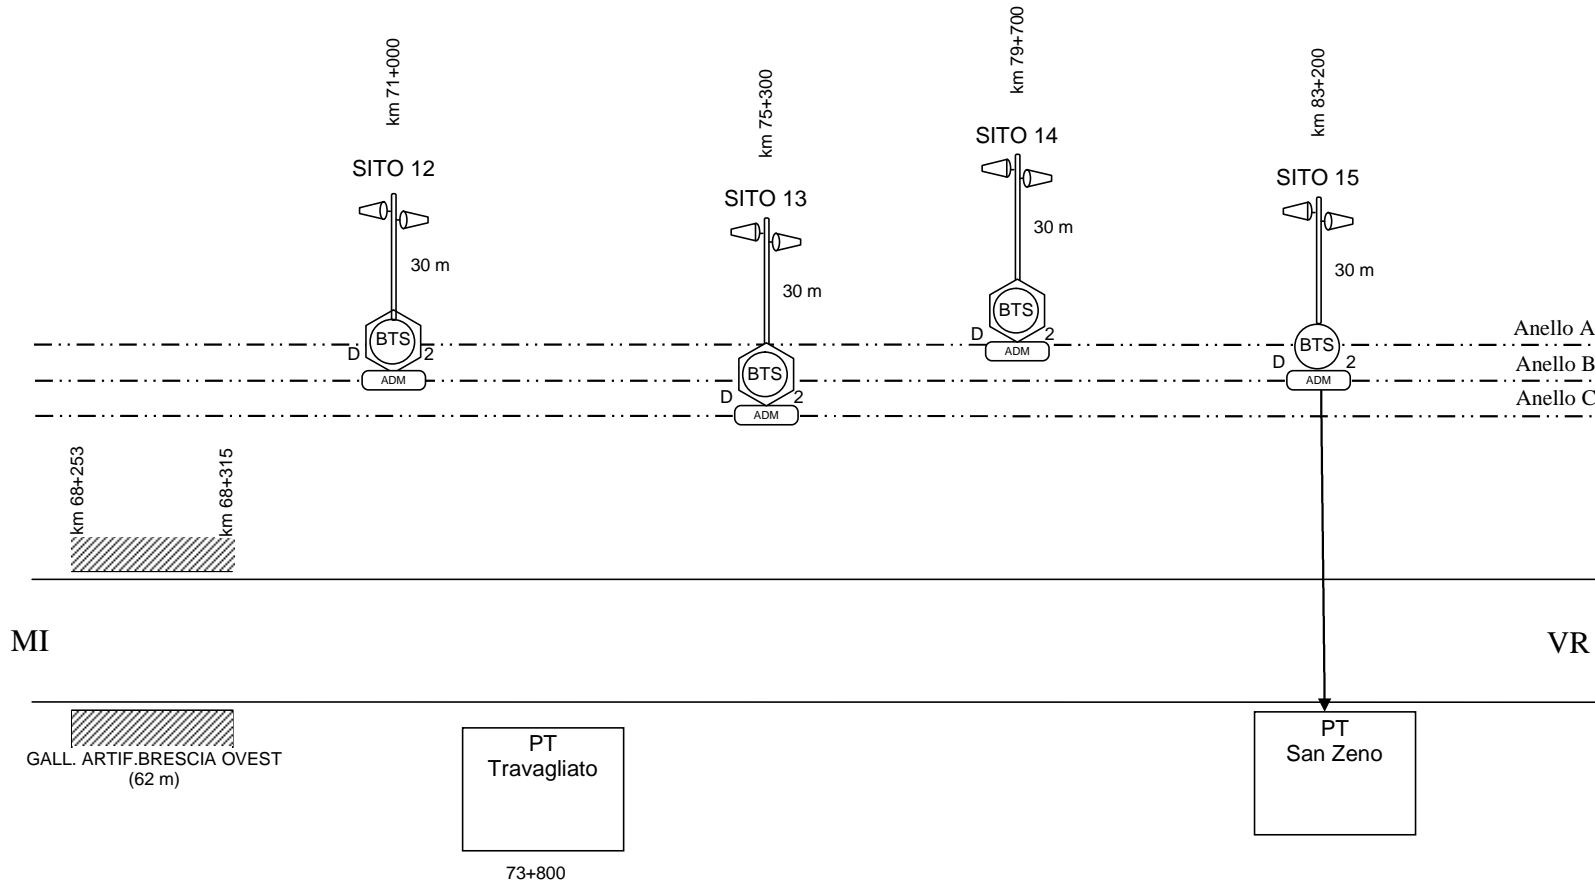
km 71+000
SITO 12
30 m
BTS
D
2
ADM

km 75+300
SITO 13
30 m
BTS
D
2
ADM

km 79+700
SITO 14
30 m
BTS
D
2
ADM

km 83+200
SITO 15
30 m
BTS
D
2
ADM

Anello A
Anello B
Anello C

km 68+253
km 68+315

MI
VR

GALL. ARTIF.BRESCIA OVEST
(62 m)

PT
Travagliato

73+800

PT
San Zeno